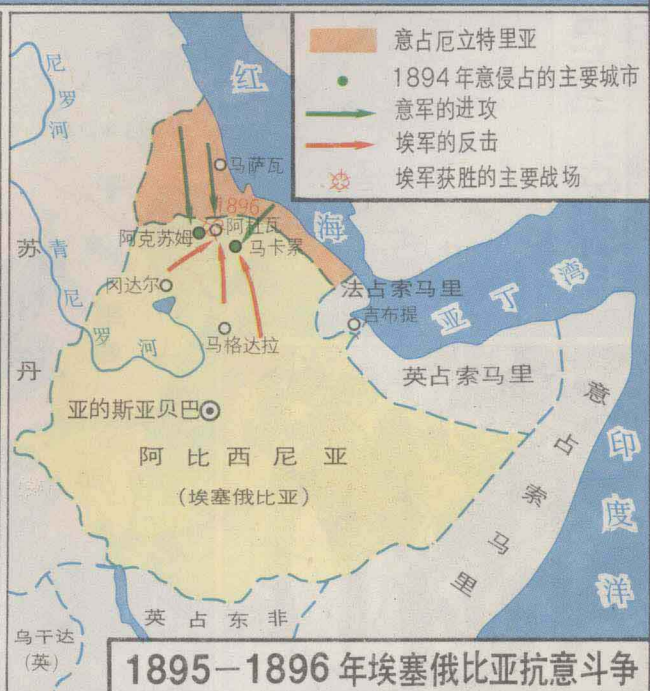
意占厄立特里亚
1894 年意侵占的主要城市
意军的进攻
埃军的反击
埃军获胜的主要战场

尼罗河
红
海
马萨瓦
1896
阿杜瓦
阿克苏姆
马卡累
苏
青
尼
罗
河
丹
冈达尔
马格达拉
法占索马里
吉布提
亚丁湾
英占索马里
意占索马里
印度洋
亚的斯亚贝巴
阿比西尼亚
（埃塞俄比亚）
英占东非
乌干达
（英）

1895－1896 年埃塞俄比亚抗意斗争